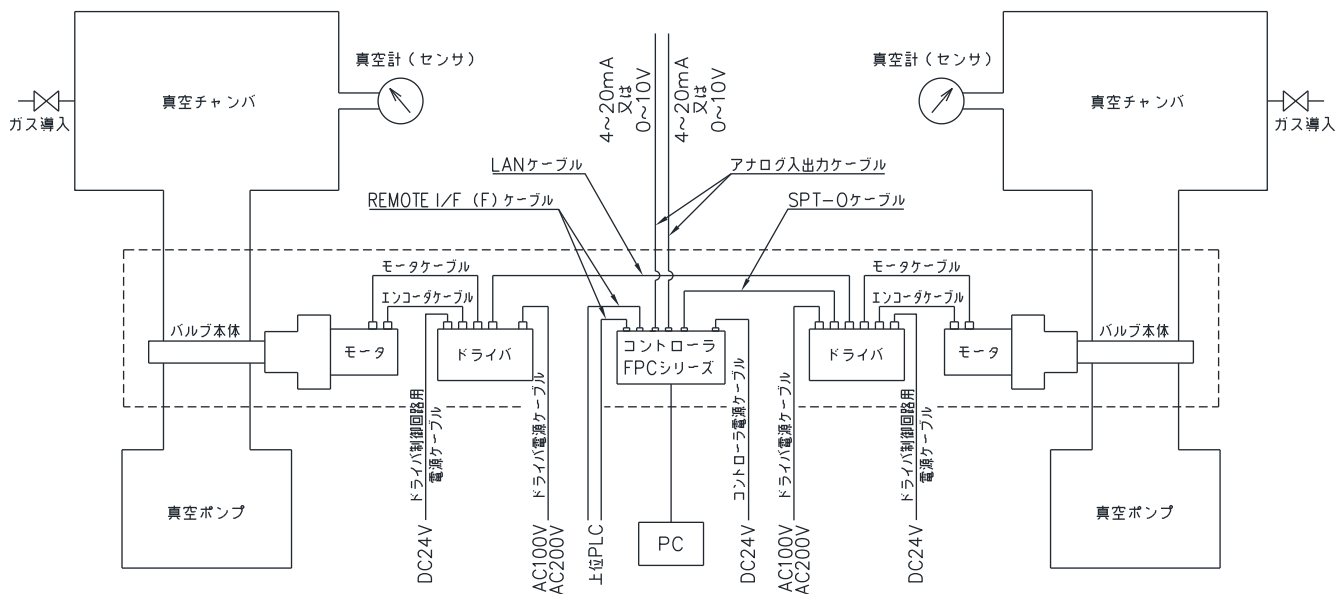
真空計（センサ）

真空チャンバ

ガス導入

4~20mA
又は
0~10V

4~20mA
又は
0~10V

真空計（センサ）

真空チャンバ

ガス導入

LANケーブル

アナログ入出力ケーブル

REMOTE I/F (F) ケーブル

SPT-Oケーブル

モータケーブル

エンコーダケーブル

モータケーブル

エンコーダケーブル

バルブ本体

モータ

ドライバ

コントローラ
FPCシリーズ

ドライバ

モータ

バルブ本体

ドライバ制御回路用
電源ケーブル

ドライバ電源ケーブル

コントローラ電源ケーブル

ドライバ電源ケーブル

ドライバ制御回路用
電源ケーブル

真空ポンプ

DC24V

AC100V
AC200V

上位PLC

PC

DC24V

AC100V
AC200V

DC24V

真空ポンプ